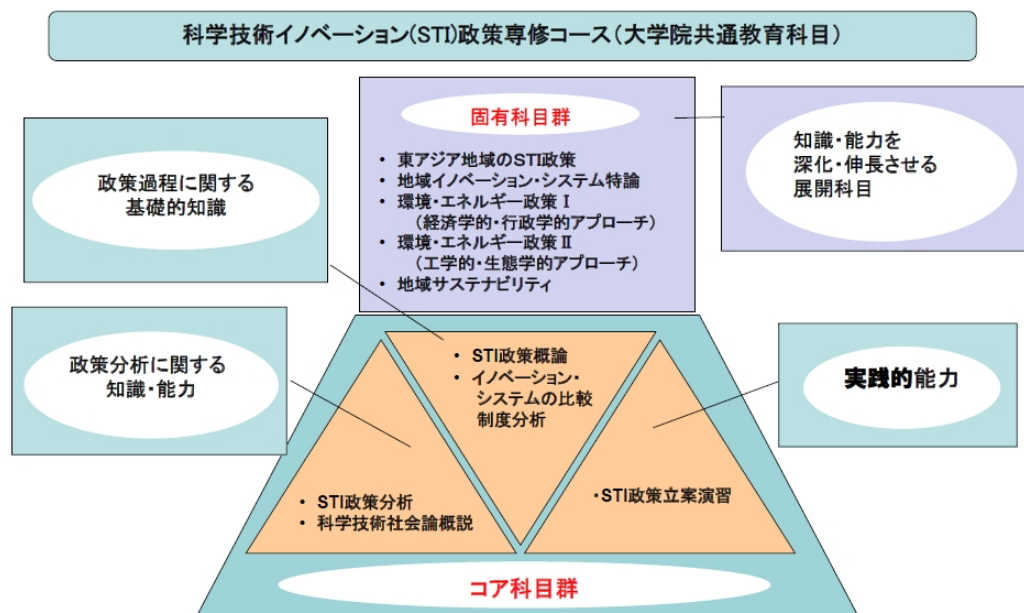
科学技術イノベーション(STI)政策専修コース(大学院共通教育科目)

固有科目群

- 東アジア地域のSTI政策
- 地域イノベーション・システム特論
- 環境・エネルギー政策Ⅰ
（経済学的・行政学的アプローチ）
- 環境・エネルギー政策Ⅱ
（工学的・生態学的アプローチ）
- 地域サステナビリティ

知識・能力を
深化・伸長させる
展開科目

政策過程に関する
基礎的知識

政策分析に関する
知識・能力

- STI政策概論
- イノベーション・システムの比較制度分析

実践的能力

- STI政策分析
- 科学技術社会論概説

・STI政策立案演習

コア科目群